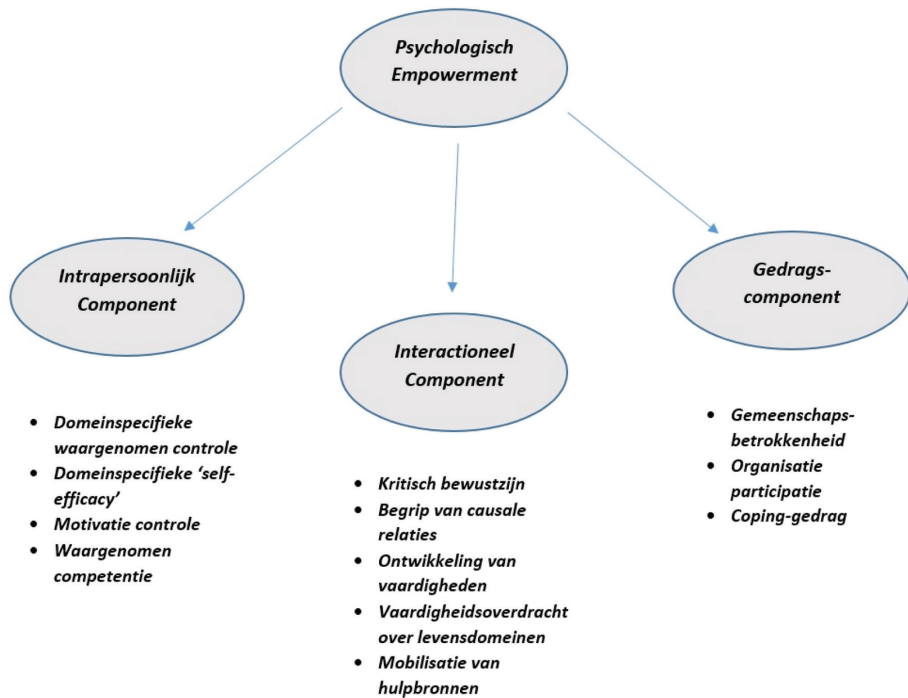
Psychologisch Empowerment

Intrapersoonlijk Component

Interactioneel Component

Gedrags-component

- Domeinspecifieke waargenomen controle
- Domeinspecifieke 'self-efficacy'
- Motivatie controle
- Waargenomen competentie

- Kritisch bewustzijn
- Begrip van causale relaties
- Ontwikkeling van vaardigheden
- Vaardigheidsoverdracht over levensdomeinen
- Mobilisatie van hulpbronnen

- Gemeenschaps-betrokkenheid
- Organisatie participatie
- Coping-gedrag